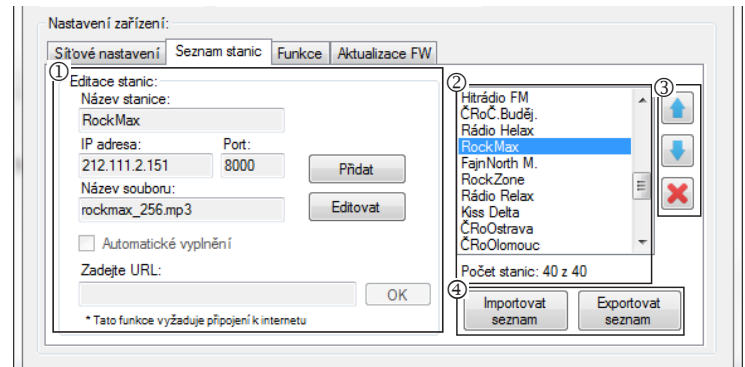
Nastavení zařízení:

Síťové nastavení | Seznam stanic | Funkce | Aktualizace FW

①

Editace stanic:

Název stanice:

RockMax

IP adresa:

212.111.2.151

Port:

8000

Přidat

Název souboru:

rockmax_256.mp3

Editovat

Automatické vyplnění

Zadejte URL:

OK

* Tato funkce vyžaduje připojení k internetu

②

Hitrádio FM
ČRoČ.Buděj.
Rádio Helax
RockMax
FajnNorth M.
RockZone
Rádio Relax
Kiss Delta
ČRoOstrava
ČRoOlomouc

Počet stanic: 40 z 40

③

④

Importovat seznam

Exportovat seznam